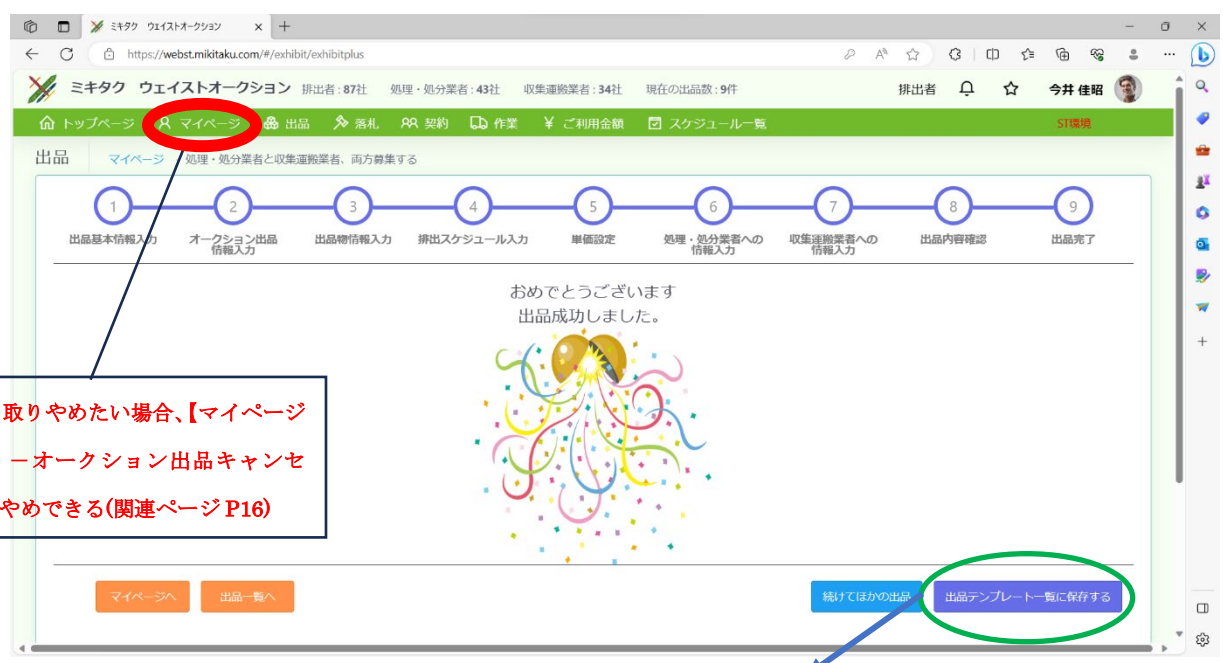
ミキタク　ウェイストオークション

https://webst.mikitaku.com/#/exhibit/exhibitplus

ミキタク　ウェイストオークション　排出者：87社　処理・処分業者：43社　収集運搬業者：34社　現在の出品数：9件　排出者　今井 佳昭

トップページ　マイページ　出品　落札　契約　作業　ご利用金額　スケジュール一覧　ST環境

出品　マイページ　処理・処分業者と収集運搬業者、両方募集する

1 出品基本情報入力
2 オークション出品情報入力
3 出品物情報入力
4 排出スケジュール入力
5 単価設定
6 処理・処分業者への情報入力
7 収集運搬業者への情報入力
8 出品内容確認
9 出品完了

おめでとうございます
出品成功しました。

取りやめたい場合､【マイページ
ーオークション出品キャンセ
やめできる(関連ページ P16)

マイページへ　出品一覧へ　続けてほかの出品　出品テンプレート一覧に保存する